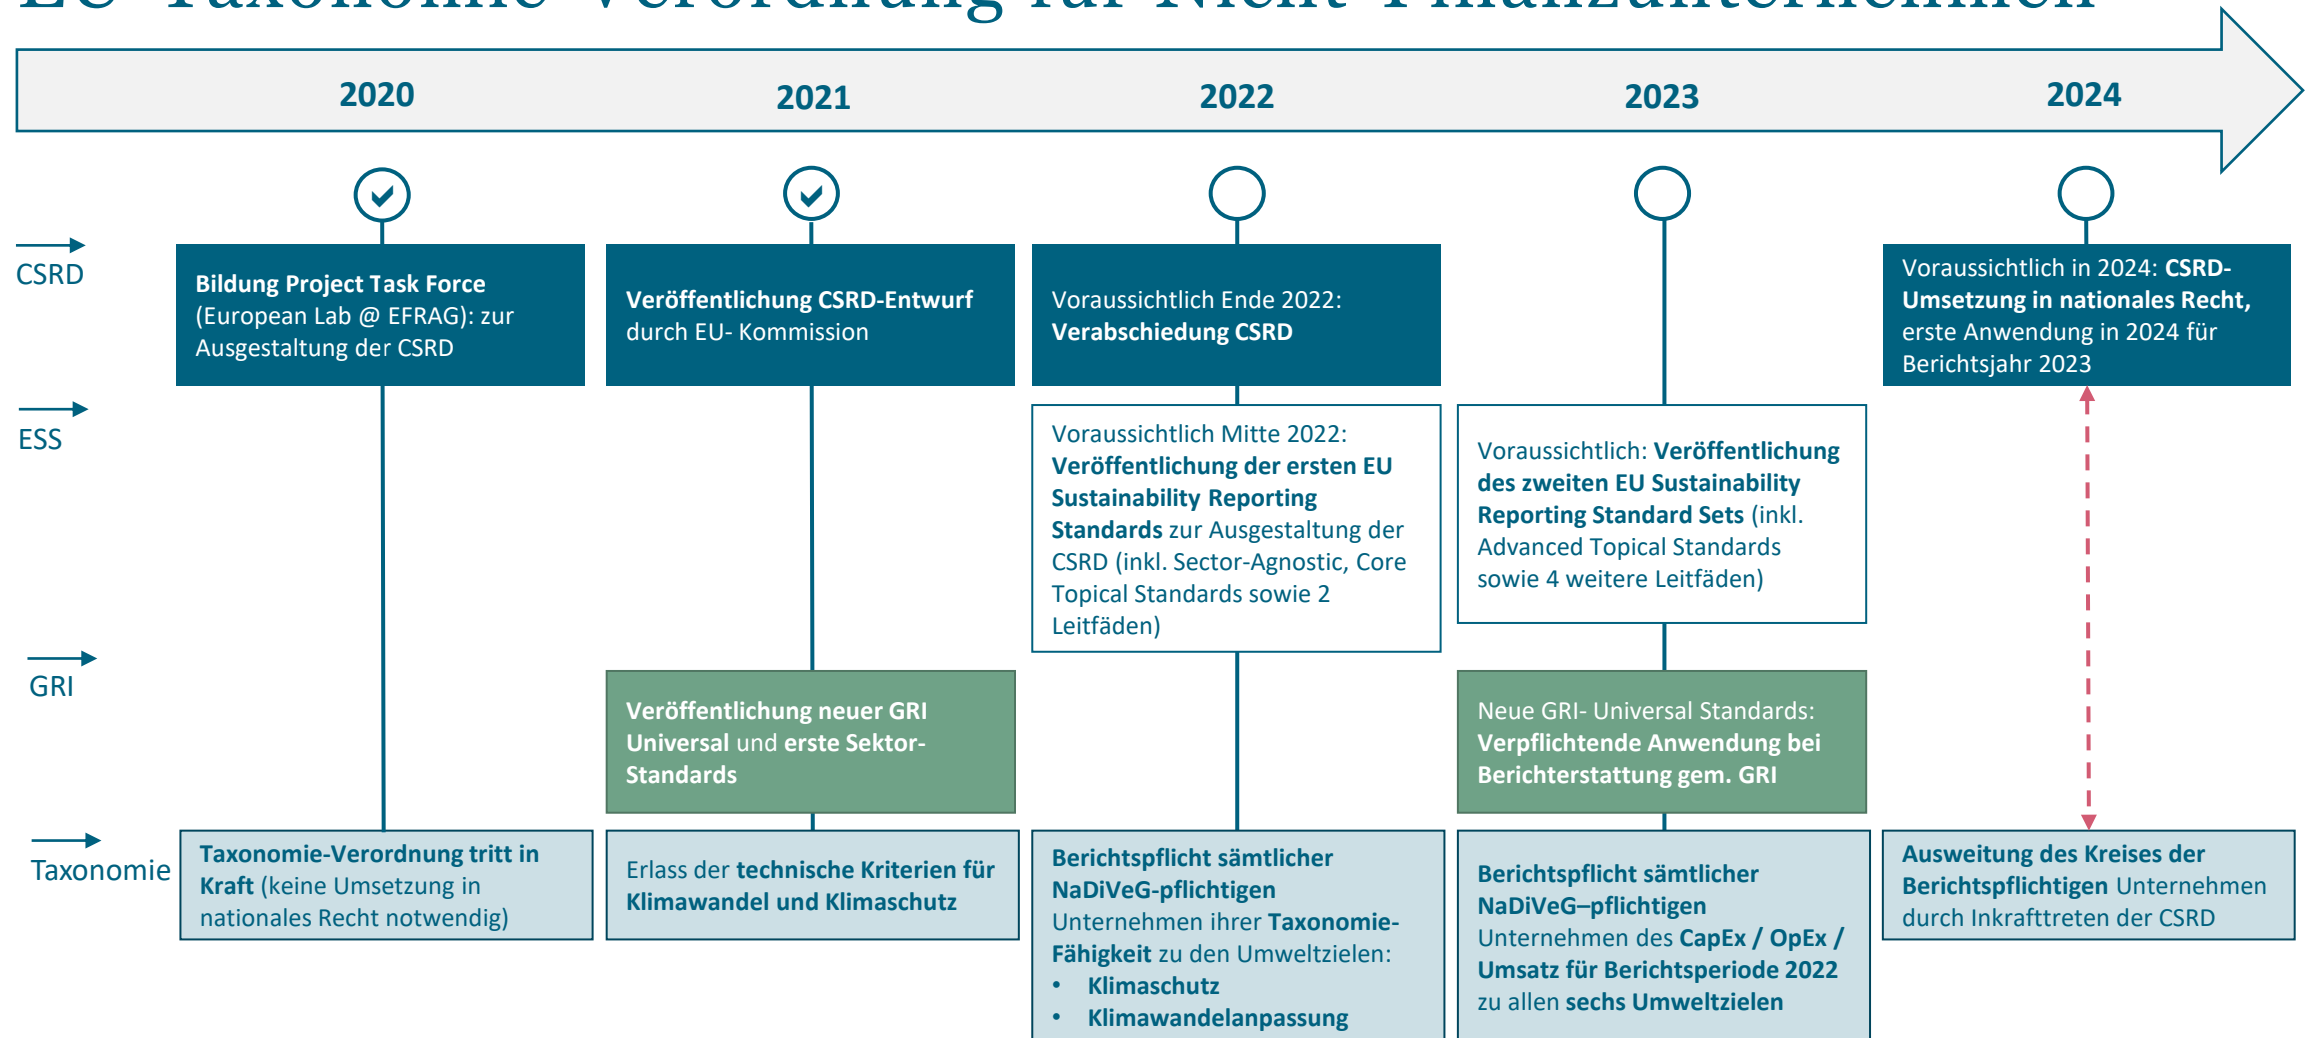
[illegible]

2020 | 2021 | 2022 | 2023 | 2024

CSRD

ESS

GRI

Taxonomie

**Bildung Project Task Force** (European Lab @ EFRAG): zur Ausgestaltung der CSRD

**Taxonomie-Verordnung tritt in Kraft** (keine Umsetzung in nationales Recht notwendig)

**Veröffentlichung CSRD-Entwurf** durch EU- Kommission

**Veröffentlichung neuer GRI Universal** und **erste Sektor-Standards**

Erlass der **technische Kriterien für Klimawandel und Klimaschutz**

Voraussichtlich Ende 2022: **Verabschiedung CSRD**

Voraussichtlich Mitte 2022: **Veröffentlichung der ersten EU Sustainability Reporting Standards** zur Ausgestaltung der CSRD (inkl. Sector-Agnostic, Core Topical Standards sowie 2 Leitfäden)

**Berichtspflicht sämtlicher NaDiVeG-pflichtigen** Unternehmen ihrer **Taxonomie-Fähigkeit** zu den Umweltzielen:
- **Klimaschutz**
- **Klimawandelanpassung**

Voraussichtlich: **Veröffentlichung des zweiten EU Sustainability Reporting Standard Sets** (inkl. Advanced Topical Standards sowie 4 weitere Leitfäden)

Neue GRI- Universal Standards: **Verpflichtende Anwendung bei Berichterstattung gem. GRI**

**Berichtspflicht sämtlicher NaDiVeG–pflichtigen** Unternehmen des **CapEx / OpEx / Umsatz für Berichtsperiode 2022** zu allen **sechs Umweltzielen**

Voraussichtlich in 2024: **CSRD-Umsetzung in nationales Recht,** erste Anwendung in 2024 für Berichtsjahr 2023

**Ausweitung des Kreises der Berichtspflichtigen** Unternehmen durch Inkrafttreten der CSRD